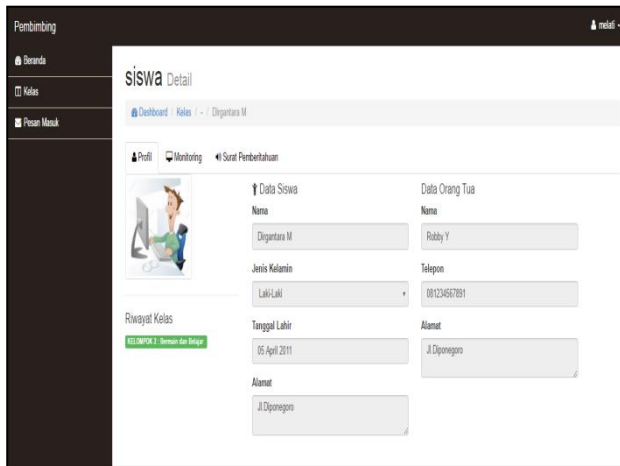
Pembimbing

melati

Beranda

Kelas

Pesan Masuk

siswa Detail

Dashboard / Kelas / - / Dirgantara M

Profil Monitoring Surat Pemberitahuan

Data Siswa

Nama

Dirgantara M

Jenis Kelamin

Laki-Laki

Tanggal Lahir

05 April 2011

Alamat

Jl.Diponegoro

Data Orang Tua

Nama

Robby Y

Telepon

081234567891

Alamat

Jl.Diponegoro

Riwayat Kelas

KELOMPOK 2 : Bermain dan Belajar